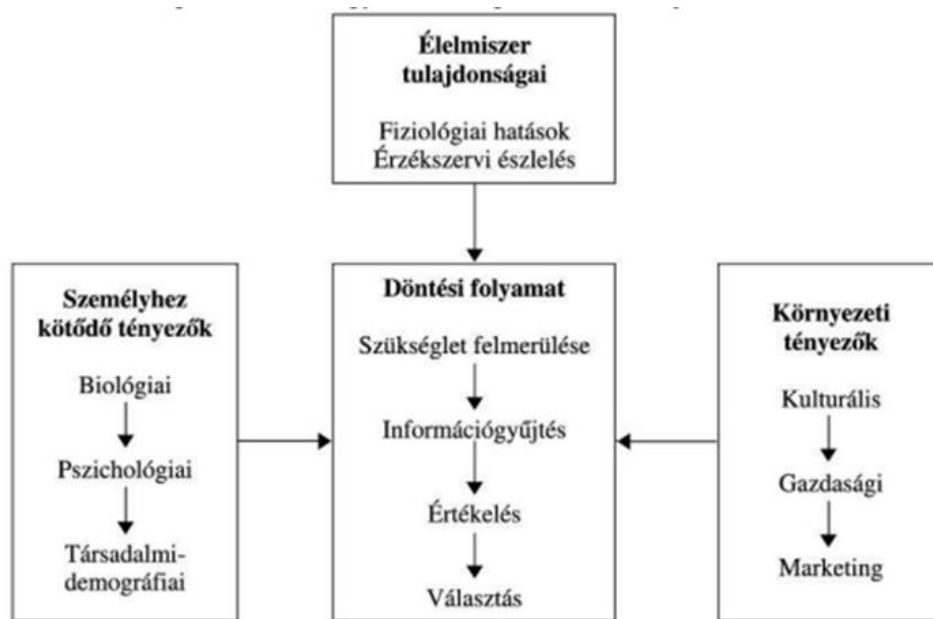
Élelmiszer tulajdonságai

Fiziológiai hatások
Érzékszervi észlelés

Személyhez kötődő tényezők

Biológiai

Pszichológiai

Társadalmi-demográfiai

Döntési folyamat

Szükséglet felmerülése

Információgyűjtés

Értékelés

Választás

Környezeti tényezők

Kulturális

Gazdasági

Marketing